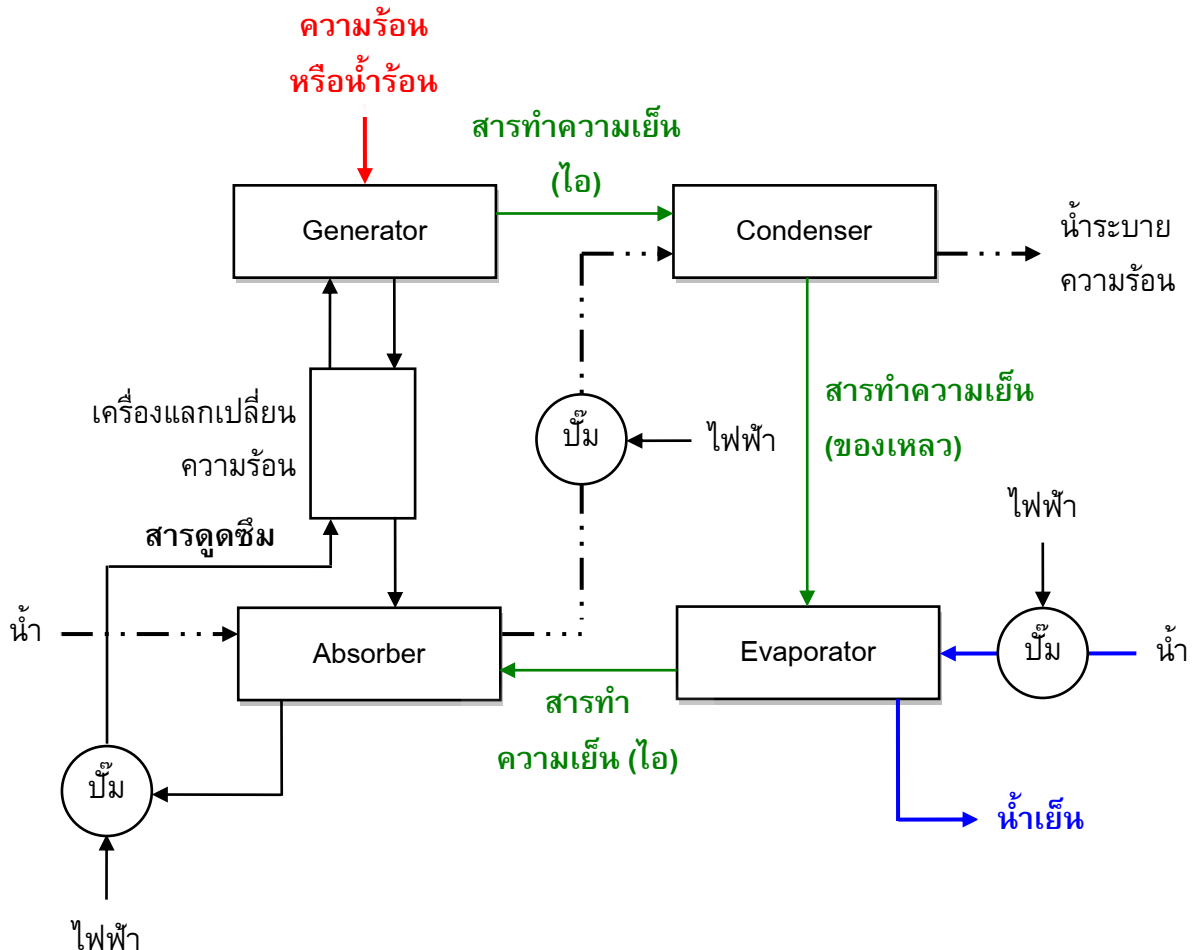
ความร้อน
หรือน้ำร้อน

สารทำความเย็น
(ไอ)

Generator

Condenser

น้ำระบาย
ความร้อน

เครื่องแลกเปลี่ยน
ความร้อน

ปั๊ม

ไฟฟ้า

สารทำความเย็น
(ของเหลว)

สารดูดซึม

ไฟฟ้า

น้ำ

Absorber

Evaporator

ปั๊ม

น้ำ

สารทำ
ความเย็น (ไอ)

ปั๊ม

น้ำเย็น

ไฟฟ้า